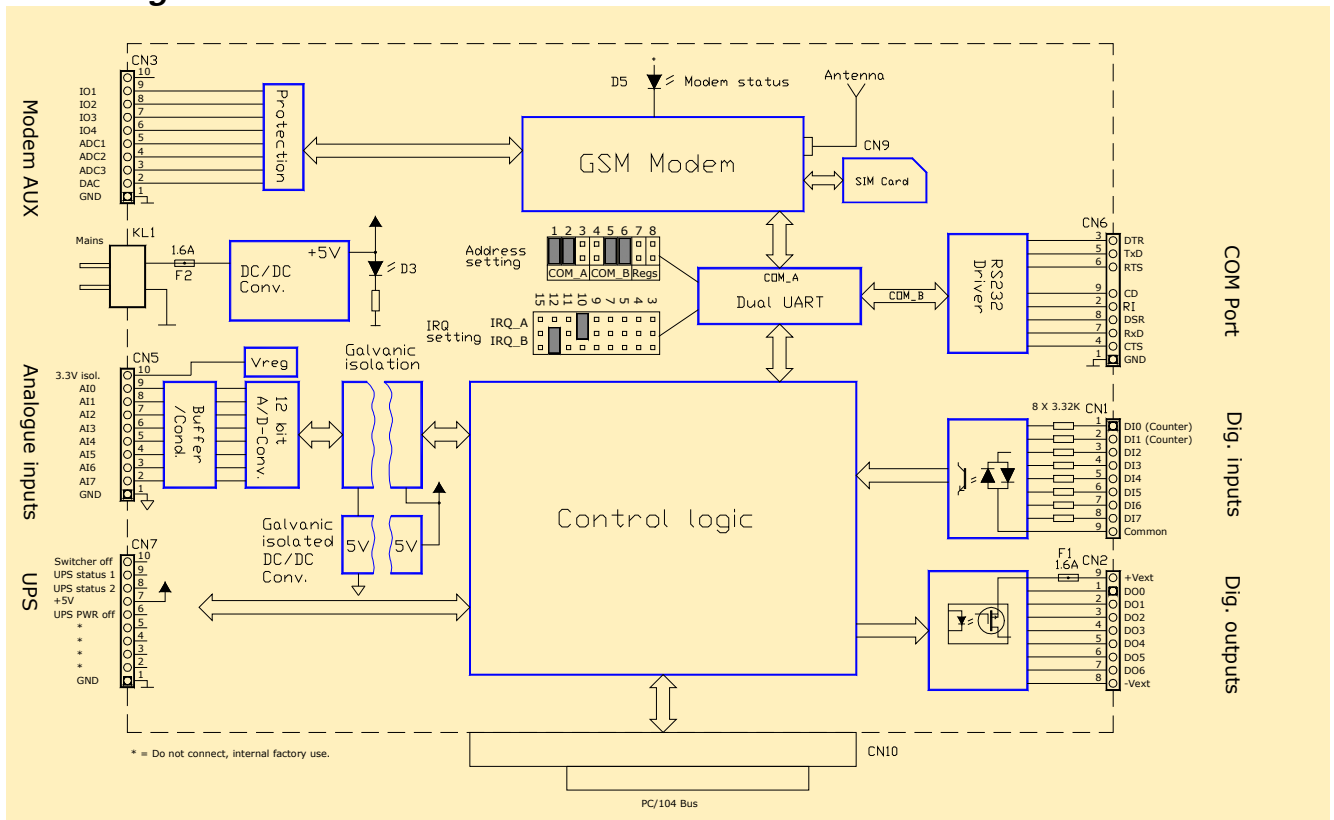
Modem AUX

CN3
10
9 IO1
8 IO2
7 IO3
6 IO4
5 ADC1
4 ADC2
3 ADC3
2 DAC
1 GND

Protection

D5 Modem status

Antenna

GSM Modem

CN9

SIM Card

Mains

KL1

1.6A
F2

DC/DC Conv.

+5V

D3

Address setting

1 2 3 4 5 6 7 8
COM_A COM_B Regs

IRQ setting

15 12 11 10 9 7 5 4 3
IRQ_A
IRQ_B

COM_A
Dual UART

COM_B

RS232 Driver

CN6
3 DTR
5 TxD
6 RTS
9 CD
2 RI
8 DSR
7 RxD
4 CTS
1 GND

COM Port

Analogue inputs

CN5
10 3.3V isol.
9 AI0
8 AI1
7 AI2
6 AI3
5 AI4
4 AI5
3 AI6
2 AI7
1 GND

Vreg

Buffer /Cond.

12 bit A/D-Conv.

Galvanic isolation

Control logic

8 X 3.32K

CN1
1 DI0 (Counter)
2 DI1 (Counter)
3 DI2
4 DI3
5 DI4
6 DI5
7 DI6
8 DI7
9 Common

Dig. inputs

Galvanic isolated DC/DC Conv.

5V 5V

UPS

CN7
10 Switcher off
9 UPS status 1
8 UPS status 2
7 +5V
6 UPS PWR off
5 *
4 *
3 *
2 *
1 GND

F1
1.6A

CN2
9 +Vext
1 DO0
2 DO1
3 DO2
4 DO3
5 DO4
6 DO5
7 DO6
8 -Vext

Dig. outputs

* = Do not connect, internal factory use.

CN10

PC/104 Bus